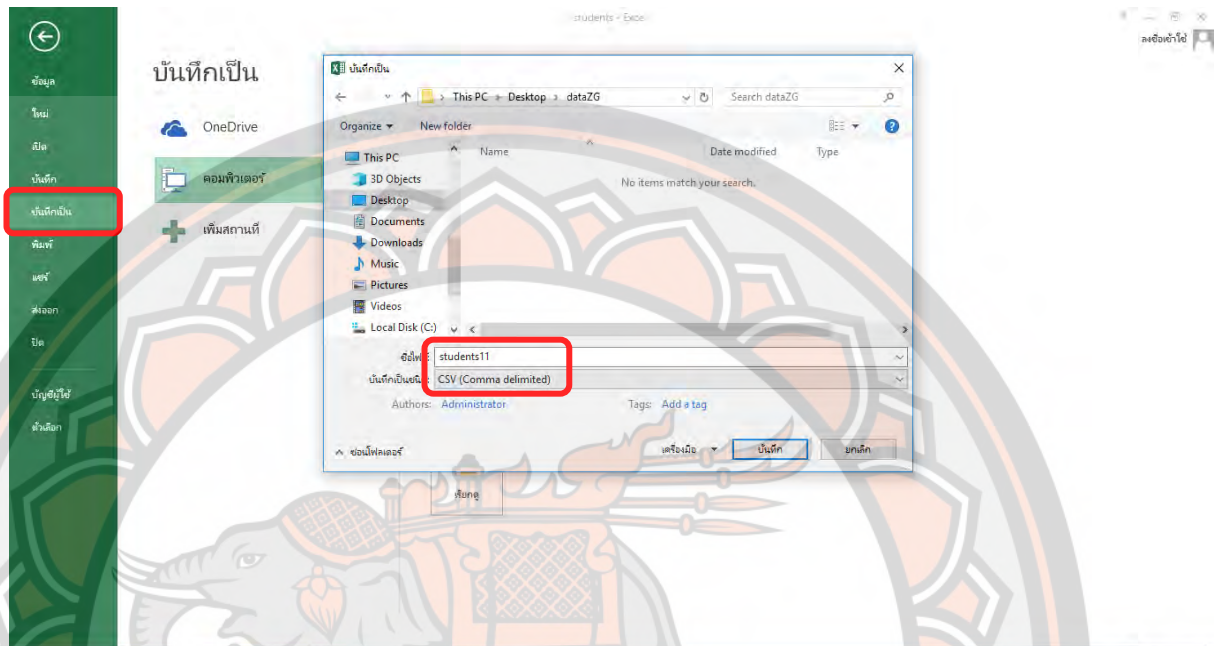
students - Excel

ลงชื่อเข้าใช้

ข้อมูล
ใหม่
เปิด
บันทึก
บันทึกเป็น
พิมพ์
แชร์
ส่งออก
ปิด
บัญชีผู้ใช้
ตัวเลือก

บันทึกเป็น

OneDrive
คอมพิวเตอร์
เพิ่มสถานที่

บันทึกเป็น

This PC › Desktop › dataZG

Search dataZG

Organize ▾ New folder

This PC
3D Objects
Desktop
Documents
Downloads
Music
Pictures
Videos
Local Disk (C:)

Name
Date modified
Type
No items match your search.

ชื่อไฟล์: students11
บันทึกเป็นชนิด: CSV (Comma delimited)
Authors: Administrator
Tags: Add a tag

ซ่อนโฟลเดอร์
เครื่องมือ
บันทึก
ยกเลิก

เรียกดู